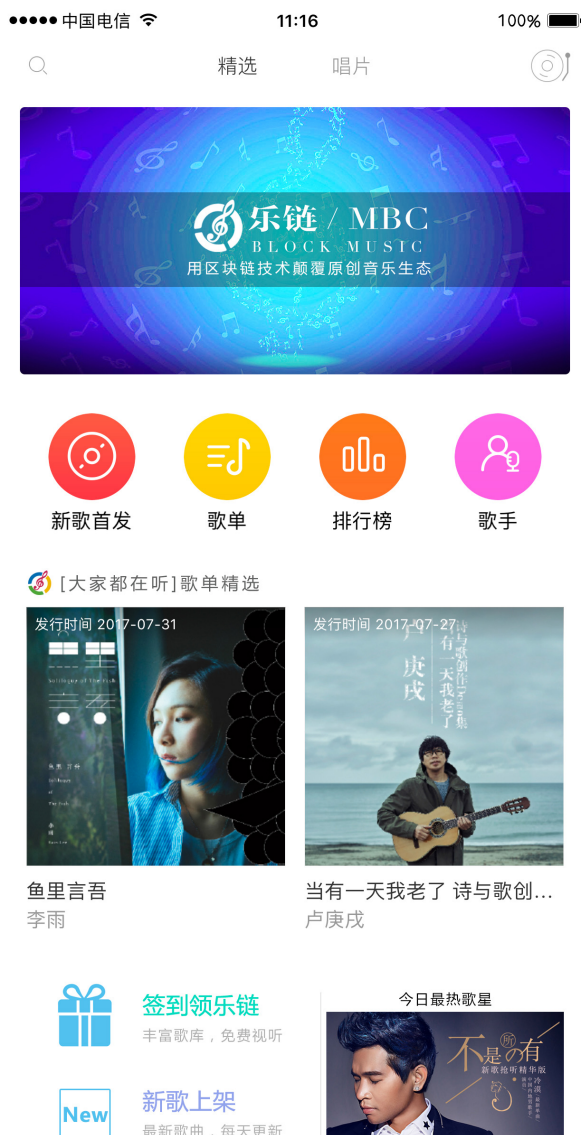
●●●●● 中国电信 11:16 100%

精选 唱片

乐链 / MBC
BLOCK MUSIC
用区块链技术颠覆原创音乐生态

新歌首发 歌单 排行榜 歌手

[大家都在听]歌单精选

发行时间 2017-07-31
鱼里言吾
李雨

发行时间 2017-07-27
卢庚戌
诗与歌创作Demo集
有一天我老了
当有一天我老了 诗与歌创...
卢庚戌

签到领乐链
丰富歌库，免费视听

New
新歌上架
最新歌曲，每天更新

今日最热歌星
不是所有
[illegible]